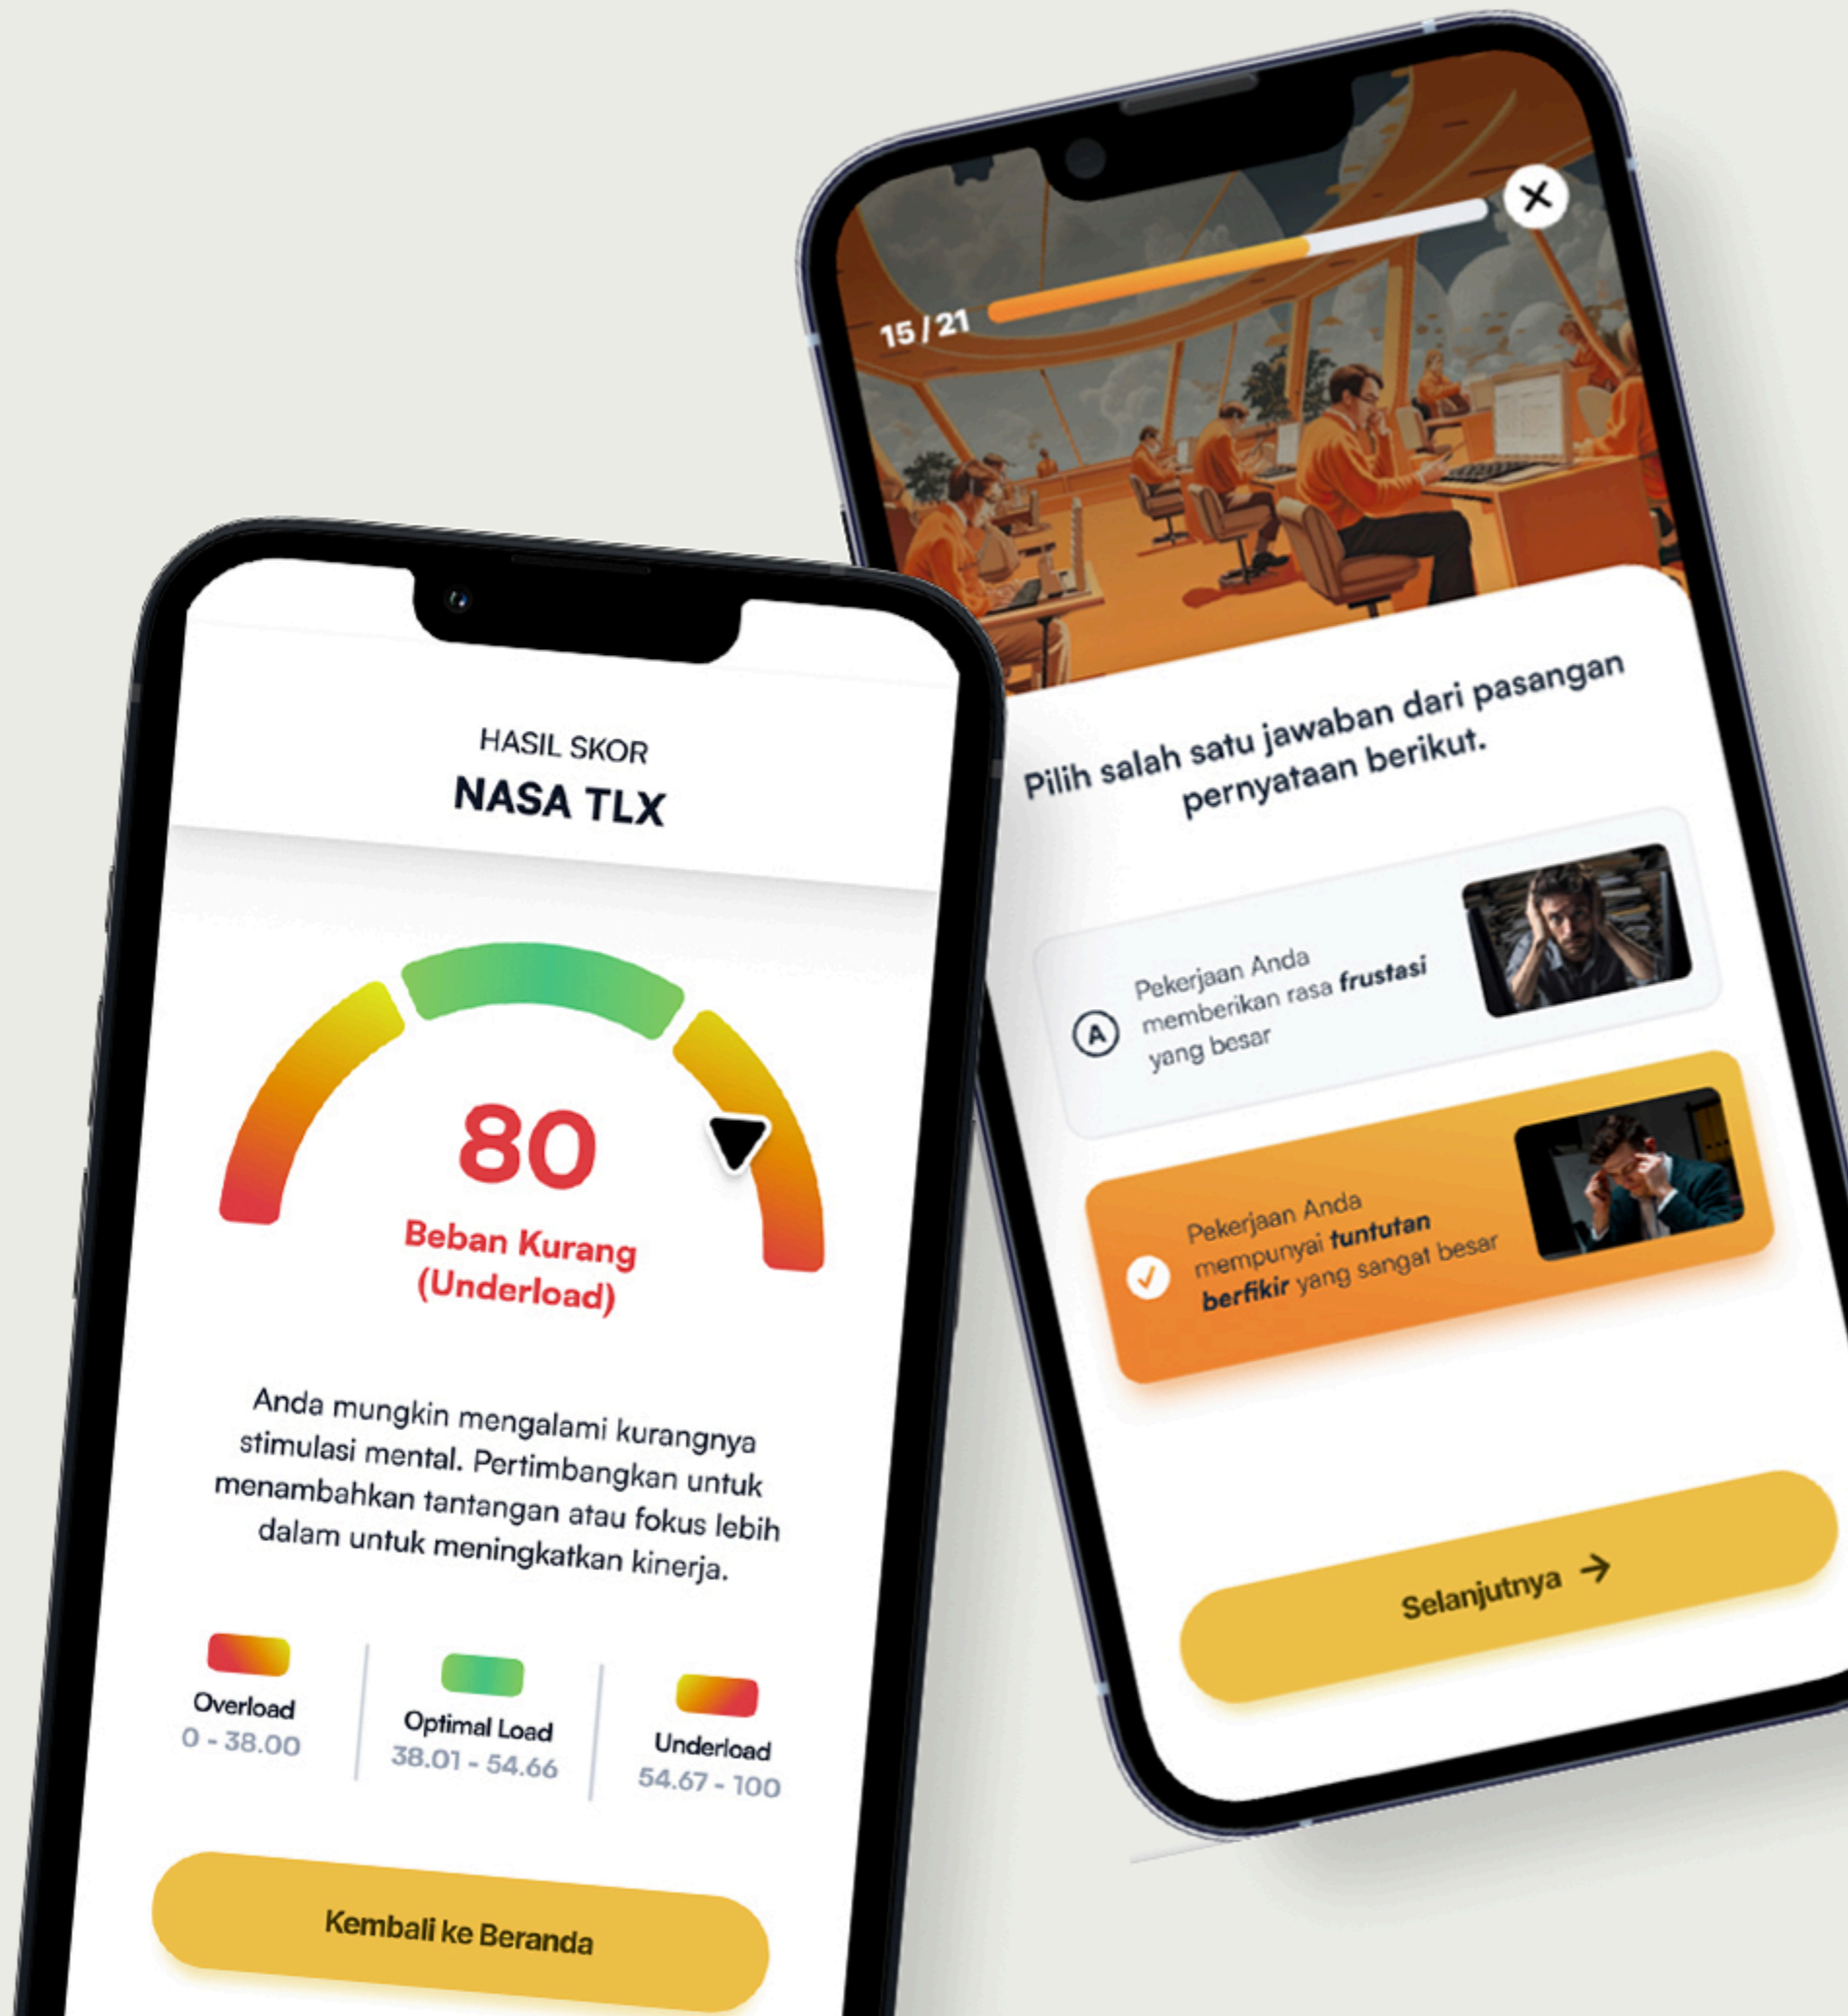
HASIL SKOR
NASA TLX

80
Beban Kurang (Underload)

Anda mungkin mengalami kurangnya stimulasi mental. Pertimbangkan untuk menambahkan tantangan atau fokus lebih dalam untuk meningkatkan kinerja.

Overload
0 - 38.00

Optimal Load
38.01 - 54.66

Underload
54.67 - 100

Kembali ke Beranda

15 / 21

Pilih salah satu jawaban dari pasangan pernyataan berikut.

A Pekerjaan Anda memberikan rasa frustasi yang besar

Pekerjaan Anda mempunyai tuntutan berfikir yang sangat besar

Selanjutnya